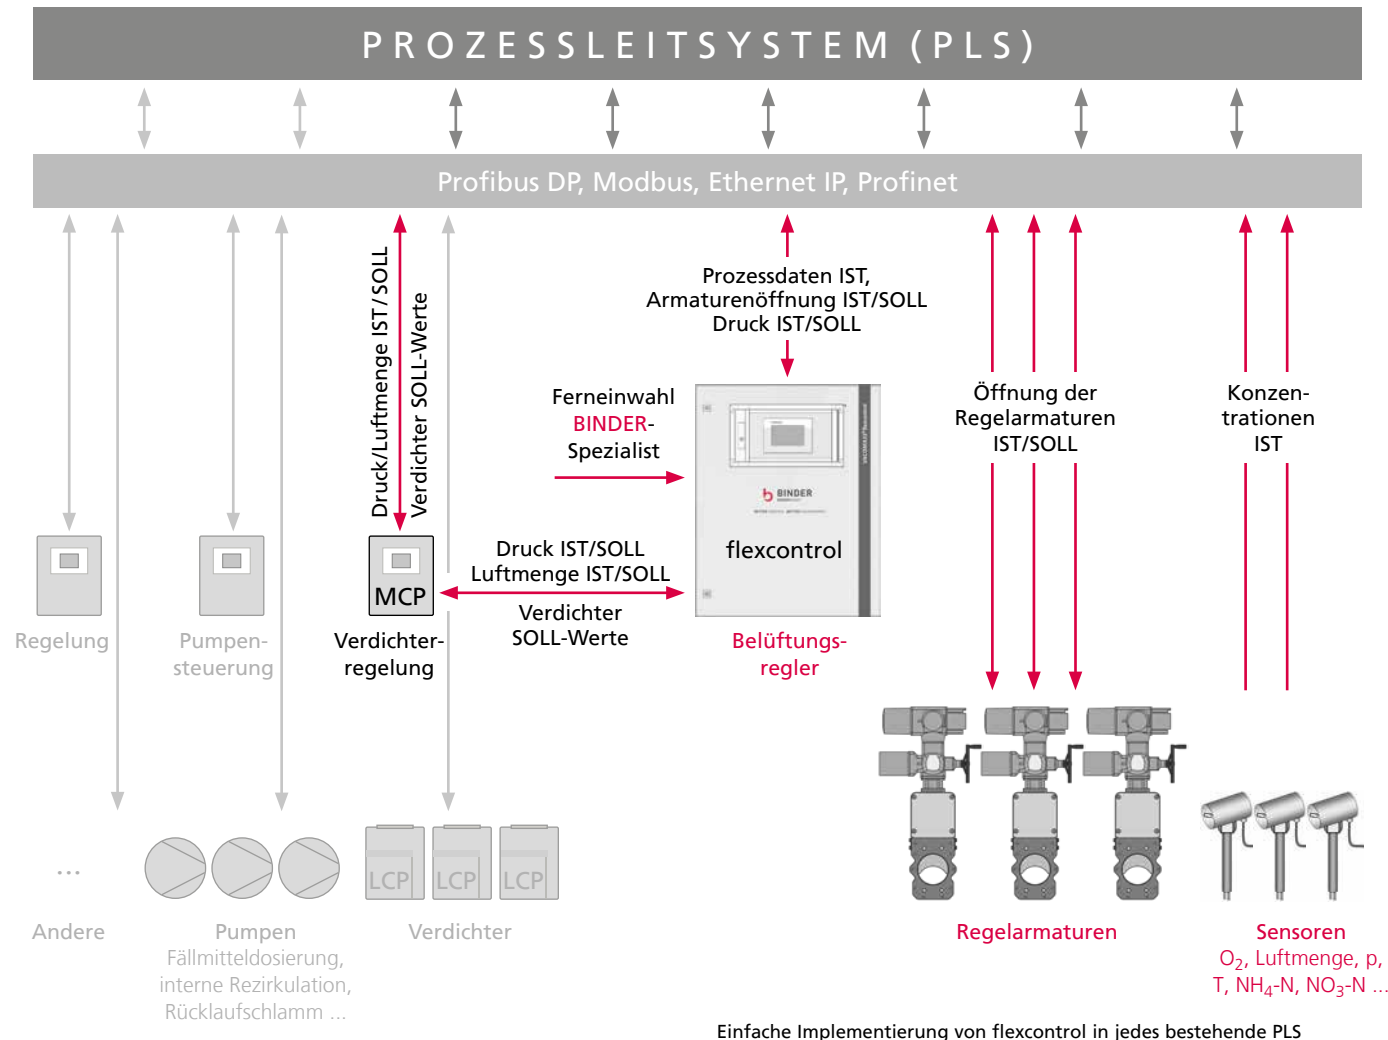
PROZESSLEITSYSTEM (PLS)

Profibus DP, Modbus, Ethernet IP, Profinet

Druck/Luftmenge IST/SOLL

Verdichter SOLL-Werte

Prozessdaten IST,
Armaturenöffnung IST/SOLL
Druck IST/SOLL

Ferneinwahl
BINDER-
Spezialist

BINDER

flexcontrol

Öffnung der
Regelarmaturen
IST/SOLL

Konzen-
trationen
IST

Regelung

Pumpen-
steuerung

MCP

Verdichter-
regelung

Druck IST/SOLL
Luftmenge IST/SOLL

Verdichter
SOLL-Werte

Belüftungs-
regler

...

LCP LCP LCP

Andere

Pumpen
Fällmitteldosierung,
interne Rezirkulation,
Rücklaufschlamm ...

Verdichter

Regelarmaturen

Sensoren
$O_2$, Luftmenge, p,
T, $NH_4$-N, $NO_3$-N ...

Einfache Implementierung von flexcontrol in jedes bestehende PLS